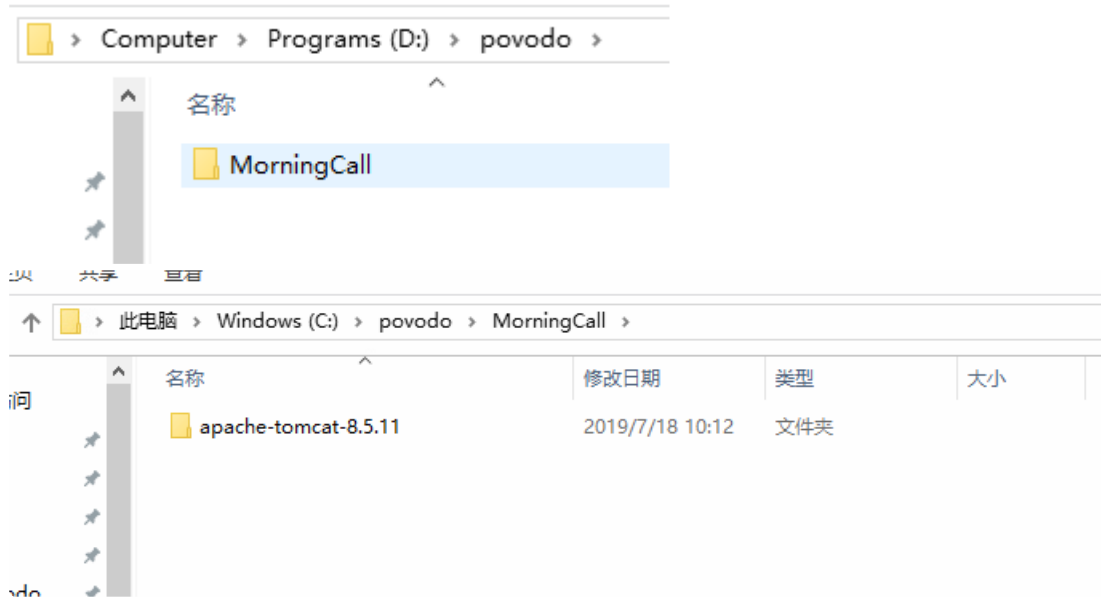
Computer > Programs (D:) > povodo >

名称

MorningCall

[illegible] 共享 查看

此电脑 > Windows (C:) > povodo > MorningCall >

| 名称 | 修改日期 | 类型 | 大小 |
|---|---|---|---|
| apache-tomcat-8.5.11 | 2019/7/18 10:12 | 文件夹 | |

问

vodo